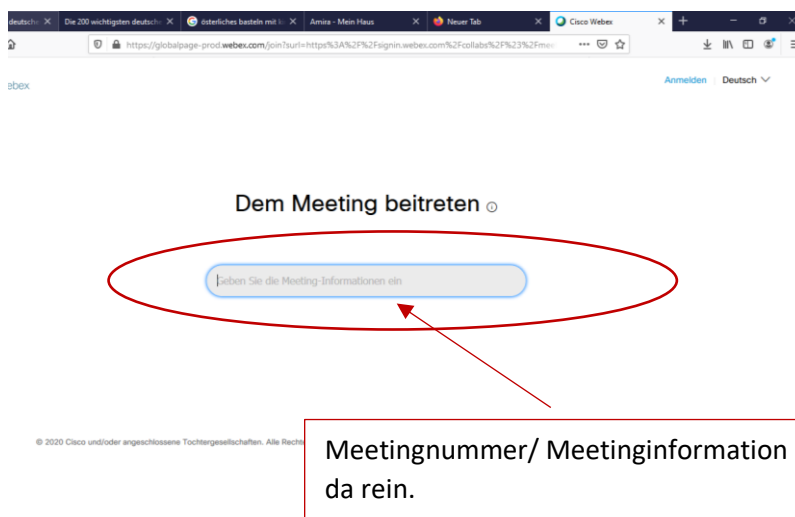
deutsch ×
Die 200 wichtigsten deutsch ×
österliches basteln mit k ×
Amira - Mein Haus ×
Neuer Tab ×
Cisco Webex ×
+

https://globalpage-prod.webex.com/join?surl=https%3A%2F%2Fsignin.webex.com%2Fcollabs%2F%23%2Fme

ebex

Anmelden | Deutsch

Dem Meeting beitreten

Geben Sie die Meeting-Informationen ein

© 2020 Cisco und/oder angeschlossene Tochtergesellschaften. Alle Recht

Meetingnummer/ Meetinginformation da rein.